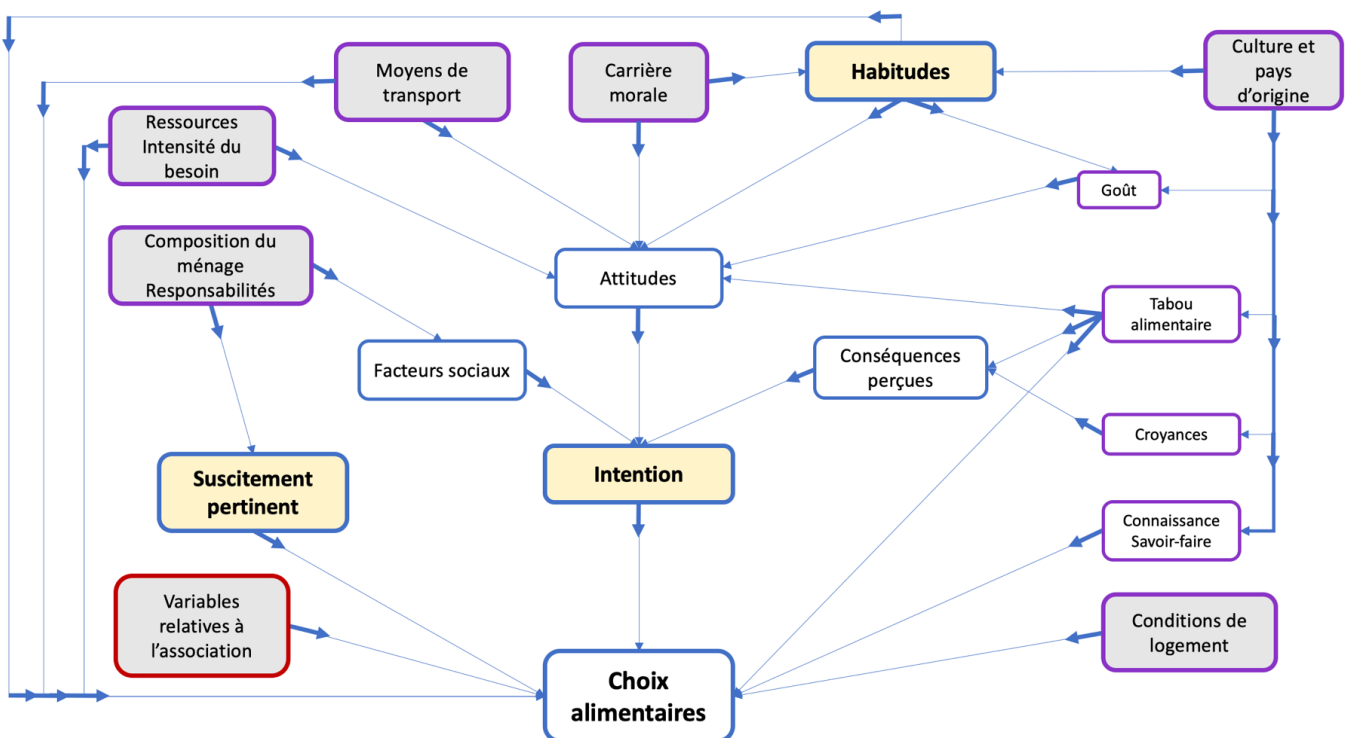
Moyens de transport

Carrière morale

Habitudes

Culture et pays d'origine

Ressources Intensité du besoin

Goût

Composition du ménage Responsabilités

Attitudes

Tabou alimentaire

Facteurs sociaux

Conséquences perçues

Croyances

Suscitement pertinent

Intention

Connaissance Savoir-faire

Variables relatives à l'association

Conditions de logement

Choix alimentaires